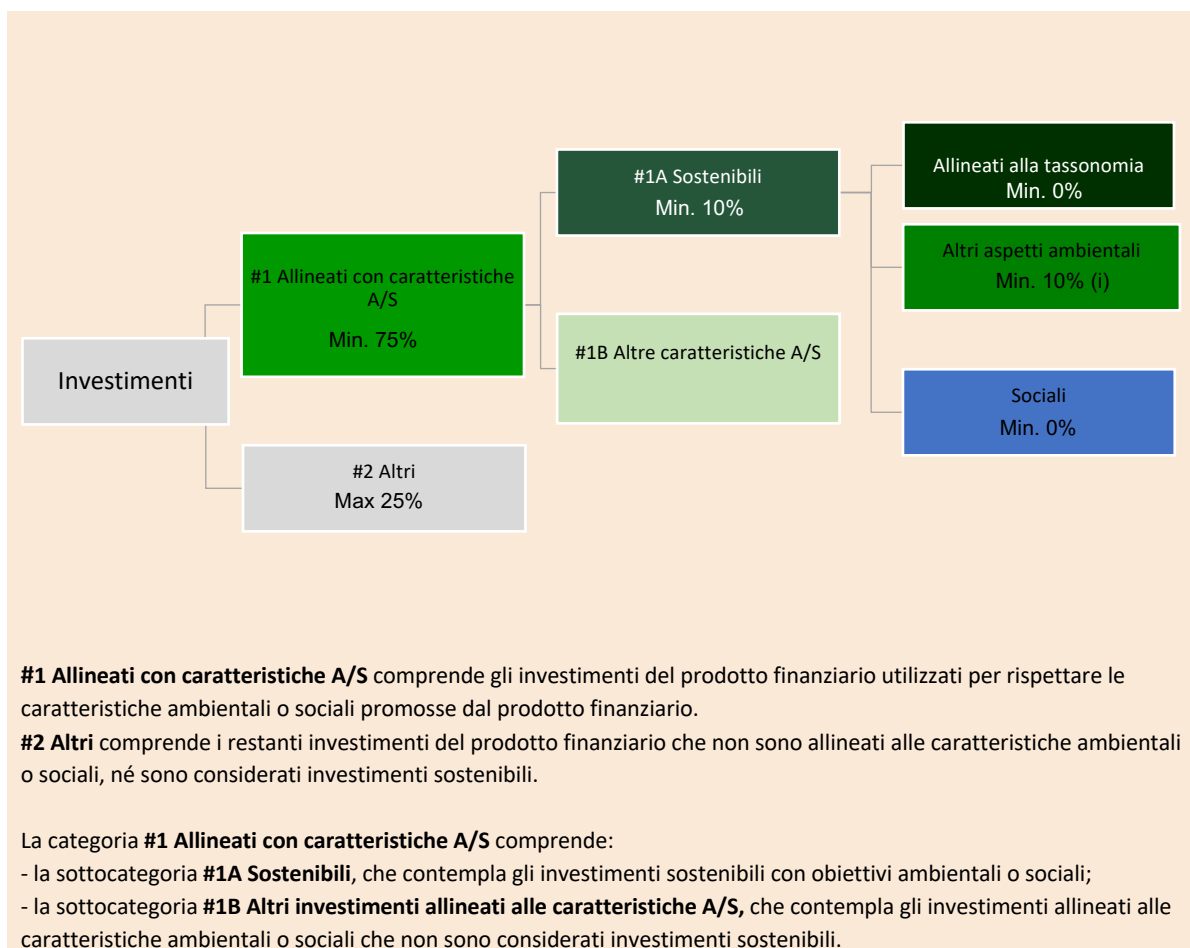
Investimenti

#1 Allineati con caratteristiche A/S
Min. 75%

#2 Altri
Max 25%

#1A Sostenibili
Min. 10%

#1B Altre caratteristiche A/S

Allineati alla tassonomia
Min. 0%

Altri aspetti ambientali
Min. 10% (i)

Sociali
Min. 0%

**#1 Allineati con caratteristiche A/S** comprende gli investimenti del prodotto finanziario utilizzati per rispettare le caratteristiche ambientali o sociali promosse dal prodotto finanziario.
**#2 Altri** comprende i restanti investimenti del prodotto finanziario che non sono allineati alle caratteristiche ambientali o sociali, né sono considerati investimenti sostenibili.

La categoria **#1 Allineati con caratteristiche A/S** comprende:
- la sottocategoria **#1A Sostenibili**, che contempla gli investimenti sostenibili con obiettivi ambientali o sociali;
- la sottocategoria **#1B Altri investimenti allineati alle caratteristiche A/S,** che contempla gli investimenti allineati alle caratteristiche ambientali o sociali che non sono considerati investimenti sostenibili.